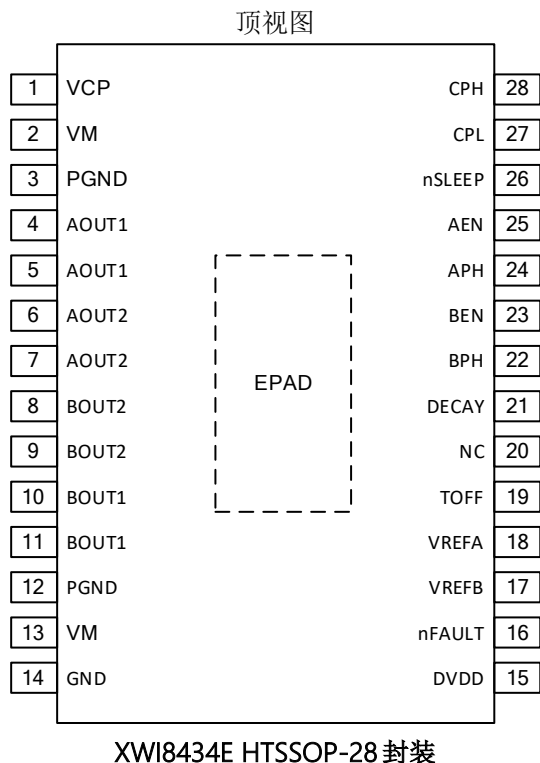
顶视图

1 VCP
2 VM
3 PGND
4 AOUT1
5 AOUT1
6 AOUT2
7 AOUT2
8 BOUT2
9 BOUT2
10 BOUT1
11 BOUT1
12 PGND
13 VM
14 GND

EPAD

CPH 28
CPL 27
nSLEEP 26
AEN 25
APH 24
BEN 23
BPH 22
DECAY 21
NC 20
TOFF 19
VREFA 18
VREFB 17
nFAULT 16
DVDD 15

XWI8434E HTSSOP-28 封装